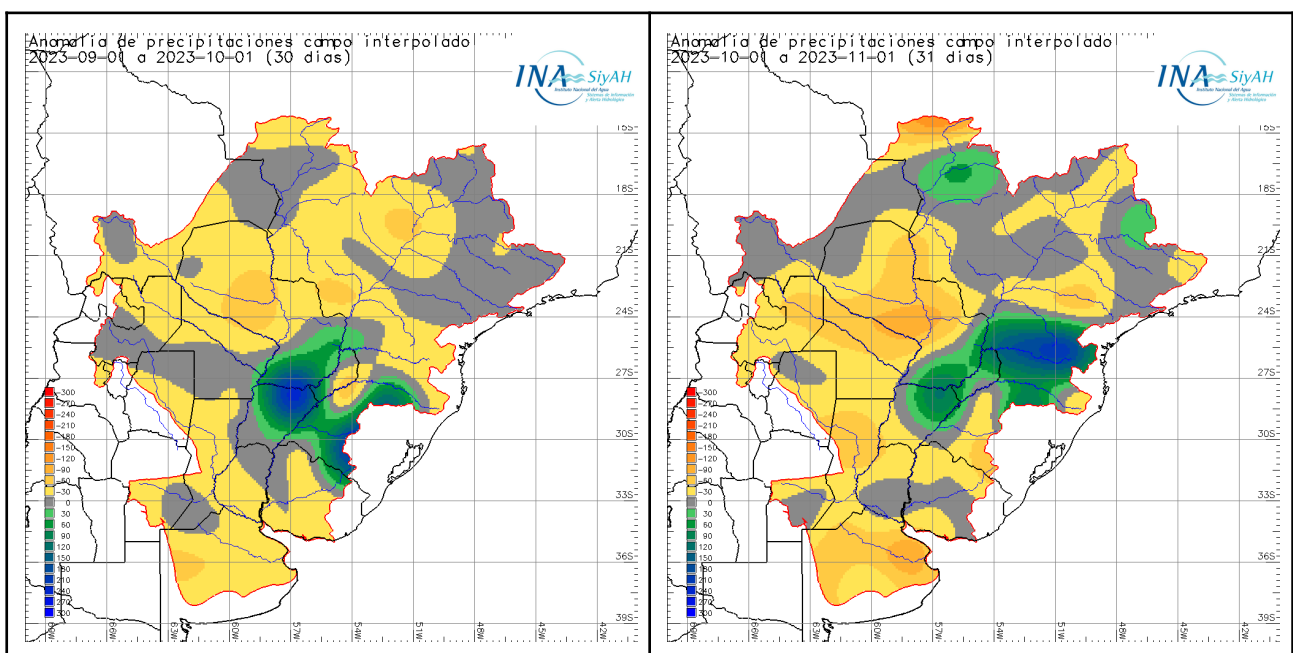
Anomalía de precipitaciones campo interpolado
2023-09-01 a 2023-10-01 (30 dias)

INA SiyAH
Instituto Nacional del Agua
Sistemas de Información y Alerta Hidrológico

15S
18S
21S
24S
27S
30S
33S
36S
39S

-300
-270
-240
-210
-180
-150
-120
-90
-60
-30
0
30
60
90
120
150
180
210
240
270
300

69W 66W 63W 60W 57W 54W 51W 48W 45W 42W

Anomalía de precipitaciones campo interpolado
2023-10-01 a 2023-11-01 (31 dias)

INA SiyAH
Instituto Nacional del Agua
Sistemas de Información y Alerta Hidrológico

15S
18S
21S
24S
27S
30S
33S
36S
39S

-300
-270
-240
-210
-180
-150
-120
-90
-60
-30
0
30
60
90
120
150
180
210
240
270
300

69W 66W 63W 60W 57W 54W 51W 48W 45W 42W